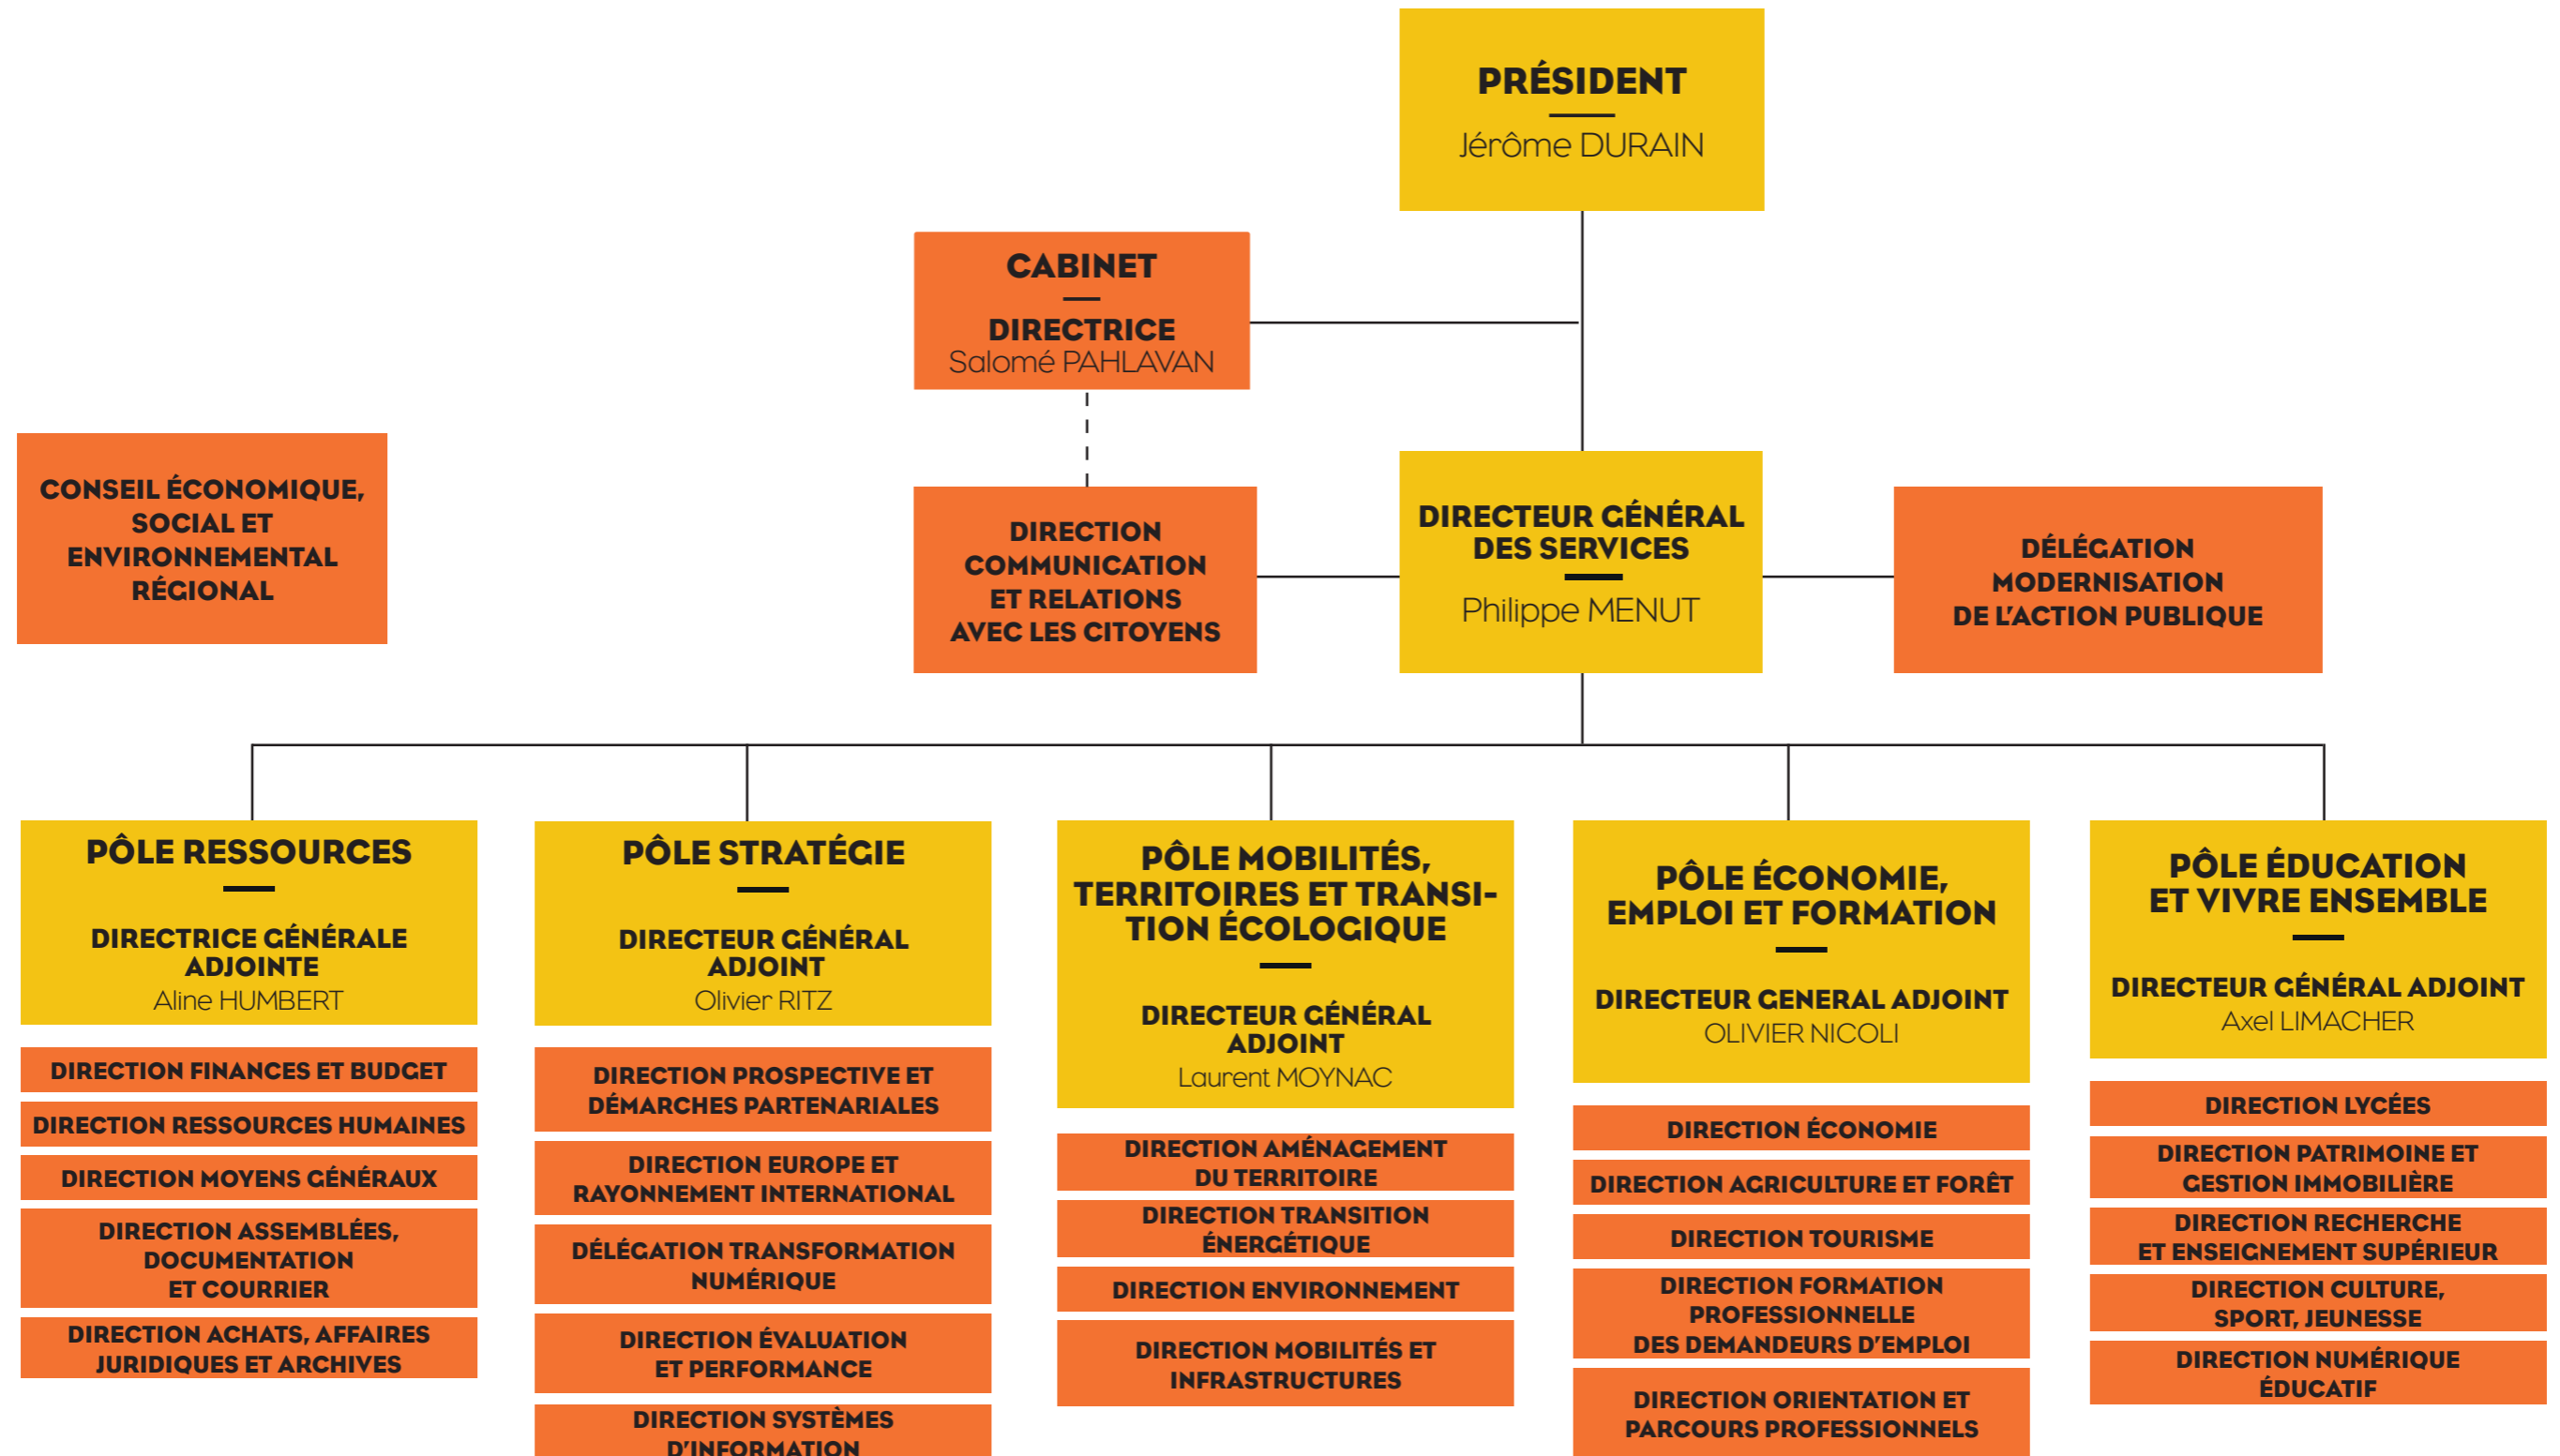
PRÉSIDENT
Jérôme DURAIN

CABINET
DIRECTRICE
Salomé PAHLAVAN

CONSEIL ÉCONOMIQUE, SOCIAL ET ENVIRONNEMENTAL RÉGIONAL

DIRECTION COMMUNICATION ET RELATIONS AVEC LES CITOYENS

DIRECTEUR GÉNÉRAL DES SERVICES
Philippe MENUT

DÉLÉGATION MODERNISATION DE L'ACTION PUBLIQUE

PÔLE RESSOURCES
DIRECTRICE GÉNÉRALE ADJOINTE
Aline HUMBERT

DIRECTION FINANCES ET BUDGET
DIRECTION RESSOURCES HUMAINES
DIRECTION MOYENS GÉNÉRAUX
DIRECTION ASSEMBLÉES, DOCUMENTATION ET COURRIER
DIRECTION ACHATS, AFFAIRES JURIDIQUES ET ARCHIVES

PÔLE STRATÉGIE
DIRECTEUR GÉNÉRAL ADJOINT
Olivier RITZ

DIRECTION PROSPECTIVE ET DÉMARCHES PARTENARIALES
DIRECTION EUROPE ET RAYONNEMENT INTERNATIONAL
DÉLÉGATION TRANSFORMATION NUMÉRIQUE
DIRECTION ÉVALUATION ET PERFORMANCE
DIRECTION SYSTÈMES D'INFORMATION

PÔLE MOBILITÉS, TERRITOIRES ET TRANSITION ÉCOLOGIQUE
DIRECTEUR GÉNÉRAL ADJOINT
Laurent MOYNAC

DIRECTION AMÉNAGEMENT DU TERRITOIRE
DIRECTION TRANSITION ÉNERGÉTIQUE
DIRECTION ENVIRONNEMENT
DIRECTION MOBILITÉS ET INFRASTRUCTURES

PÔLE ÉCONOMIE, EMPLOI ET FORMATION
DIRECTEUR GENERAL ADJOINT
OLIVIER NICOLI

DIRECTION ÉCONOMIE
DIRECTION AGRICULTURE ET FORÊT
DIRECTION TOURISME
DIRECTION FORMATION PROFESSIONNELLE DES DEMANDEURS D'EMPLOI
DIRECTION ORIENTATION ET PARCOURS PROFESSIONNELS

PÔLE ÉDUCATION ET VIVRE ENSEMBLE
DIRECTEUR GÉNÉRAL ADJOINT
Axel LIMACHER

DIRECTION LYCÉES
DIRECTION PATRIMOINE ET GESTION IMMOBILIÈRE
DIRECTION RECHERCHE ET ENSEIGNEMENT SUPÉRIEUR
DIRECTION CULTURE, SPORT, JEUNESSE
DIRECTION NUMÉRIQUE ÉDUCATIF